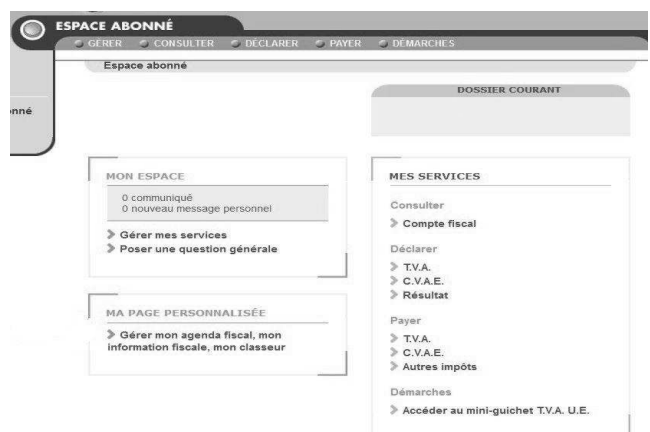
ESPACE ABONNÉ
GÉRER CONSULTER DÉCLARER PAYER DÉMARCHES

Espace abonné

nné

DOSSIER COURANT

MON ESPACE

0 communiqué
0 nouveau message personnel

Gérer mes services
Poser une question générale

MA PAGE PERSONNALISÉE

Gérer mon agenda fiscal, mon information fiscale, mon classeur

MES SERVICES

Consulter
Compte fiscal

Déclarer
T.V.A.
C.V.A.E.
Résultat

Payer
T.V.A.
C.V.A.E.
Autres impôts

Démarches
Accéder au mini-guichet T.V.A. U.E.